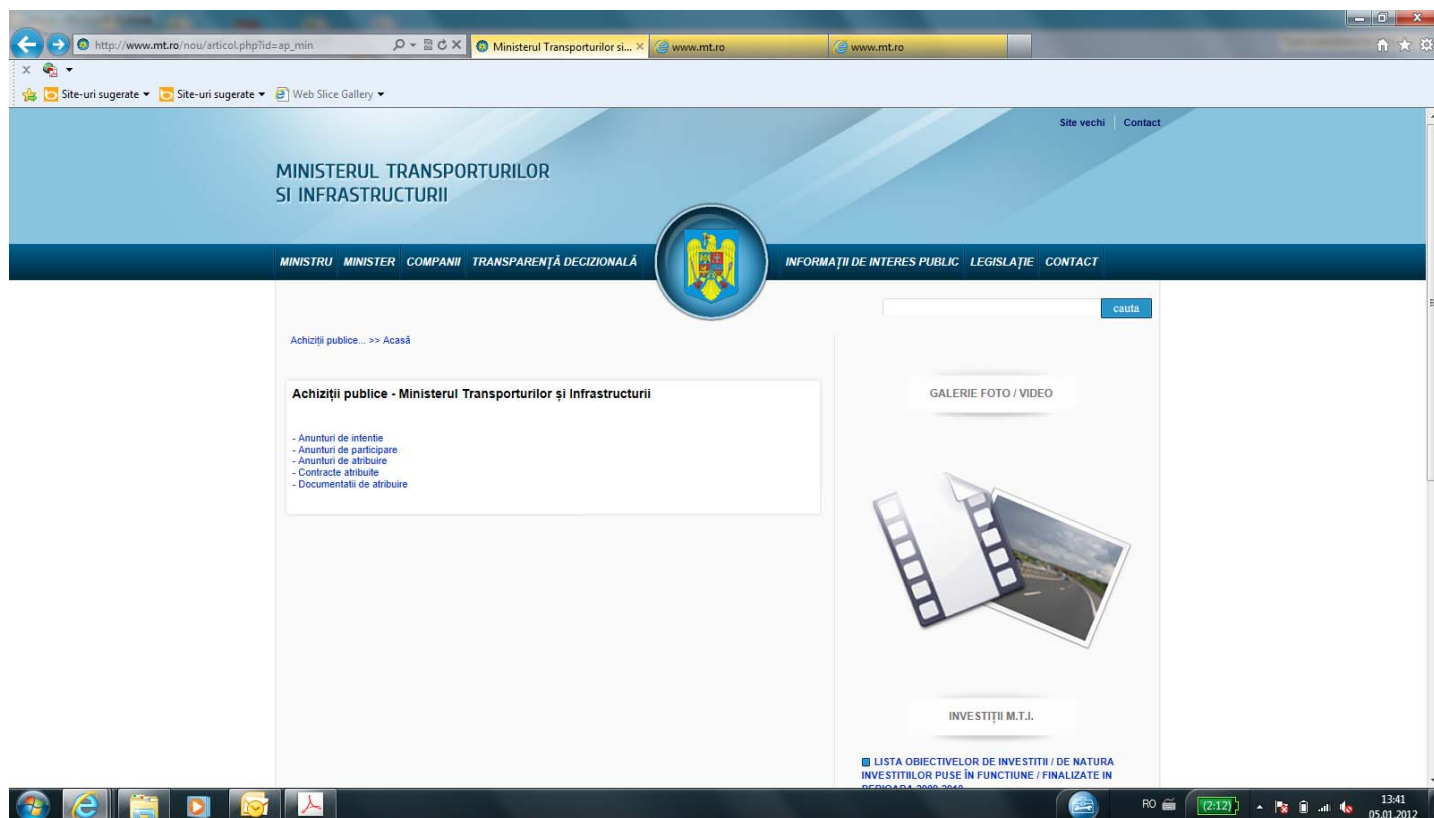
http://www.mt.ro/nou/articol.php?id=ap_min

Ministerul Transporturilor si... ×

www.mt.ro

www.mt.ro

Site-uri sugerate ▾ Site-uri sugerate ▾ Web Slice Gallery ▾

Site vechi | Contact

MINISTERUL TRANSPORTURILOR
SI INFRASTRUCTURII

MINISTRU MINISTER COMPANII TRANSPARENȚĂ DECIZIONALĂ INFORMAȚII DE INTERES PUBLIC LEGISLAȚIE CONTACT

cauta

Achiziții publice... >> Acasă

Achiziții publice - Ministerul Transporturilor și Infrastructurii

- Anunturi de intentie
- Anunturi de participare
- Anunturi de atribuire
- Contracte atribuite
- Documentatii de atribuire

GALERIE FOTO / VIDEO

INVESTIȚII M.T.I.

LISTA OBIECTIVELOR DE INVESTITII / DE NATURA INVESTITIILOR PUSE ÎN FUNCTIUNE / FINALIZATE IN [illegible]

RO (2:12) 13:41 05.01.2012